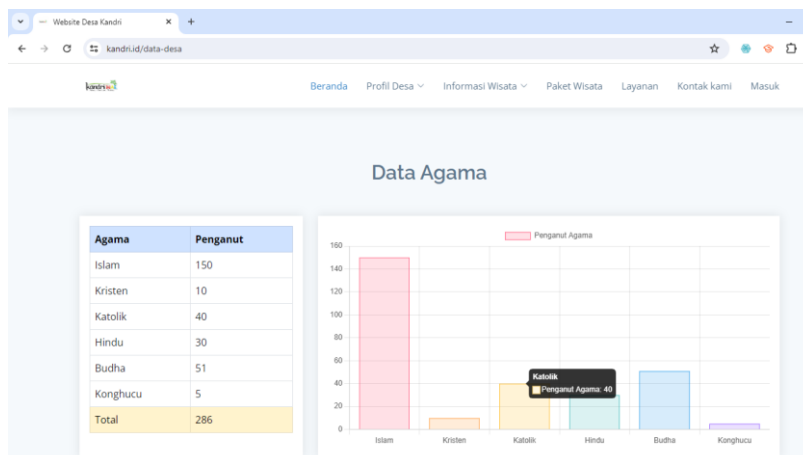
Website Desa Kandri

kandri.id/data-desa

kandri

Beranda Profil Desa Informasi Wisata Paket Wisata Layanan Kontak kami Masuk

Data Agama

| Agama | Penganut |
|---|---|
| Islam | 150 |
| Kristen | 10 |
| Katolik | 40 |
| Hindu | 30 |
| Budha | 51 |
| Konghucu | 5 |
| Total | 286 |

Penganut Agama

160
140
120
100
80
60
40
20
0

Katolik
Penganut Agama: 40

Islam Kristen Katolik Hindu Budha Konghucu